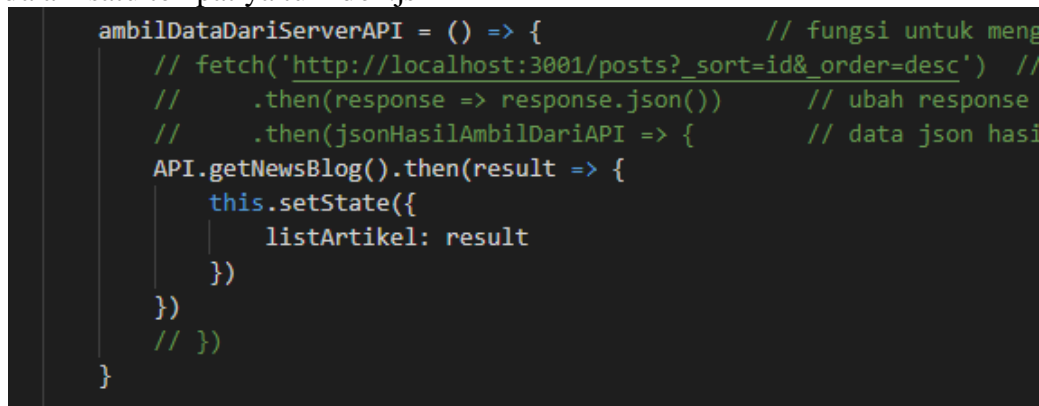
ambilDataDariServerAPI = () => {                    // fungsi untuk meng
    // fetch('http://localhost:3001/posts?_sort=id&_order=desc')  //
    //     .then(response => response.json())      // ubah response
    //     .then(jsonHasilAmbilDariAPI => {        // data json hasi
    API.getNewsBlog().then(result => {
        this.setState({
            listArtikel: result
        })
    })
    // })
}